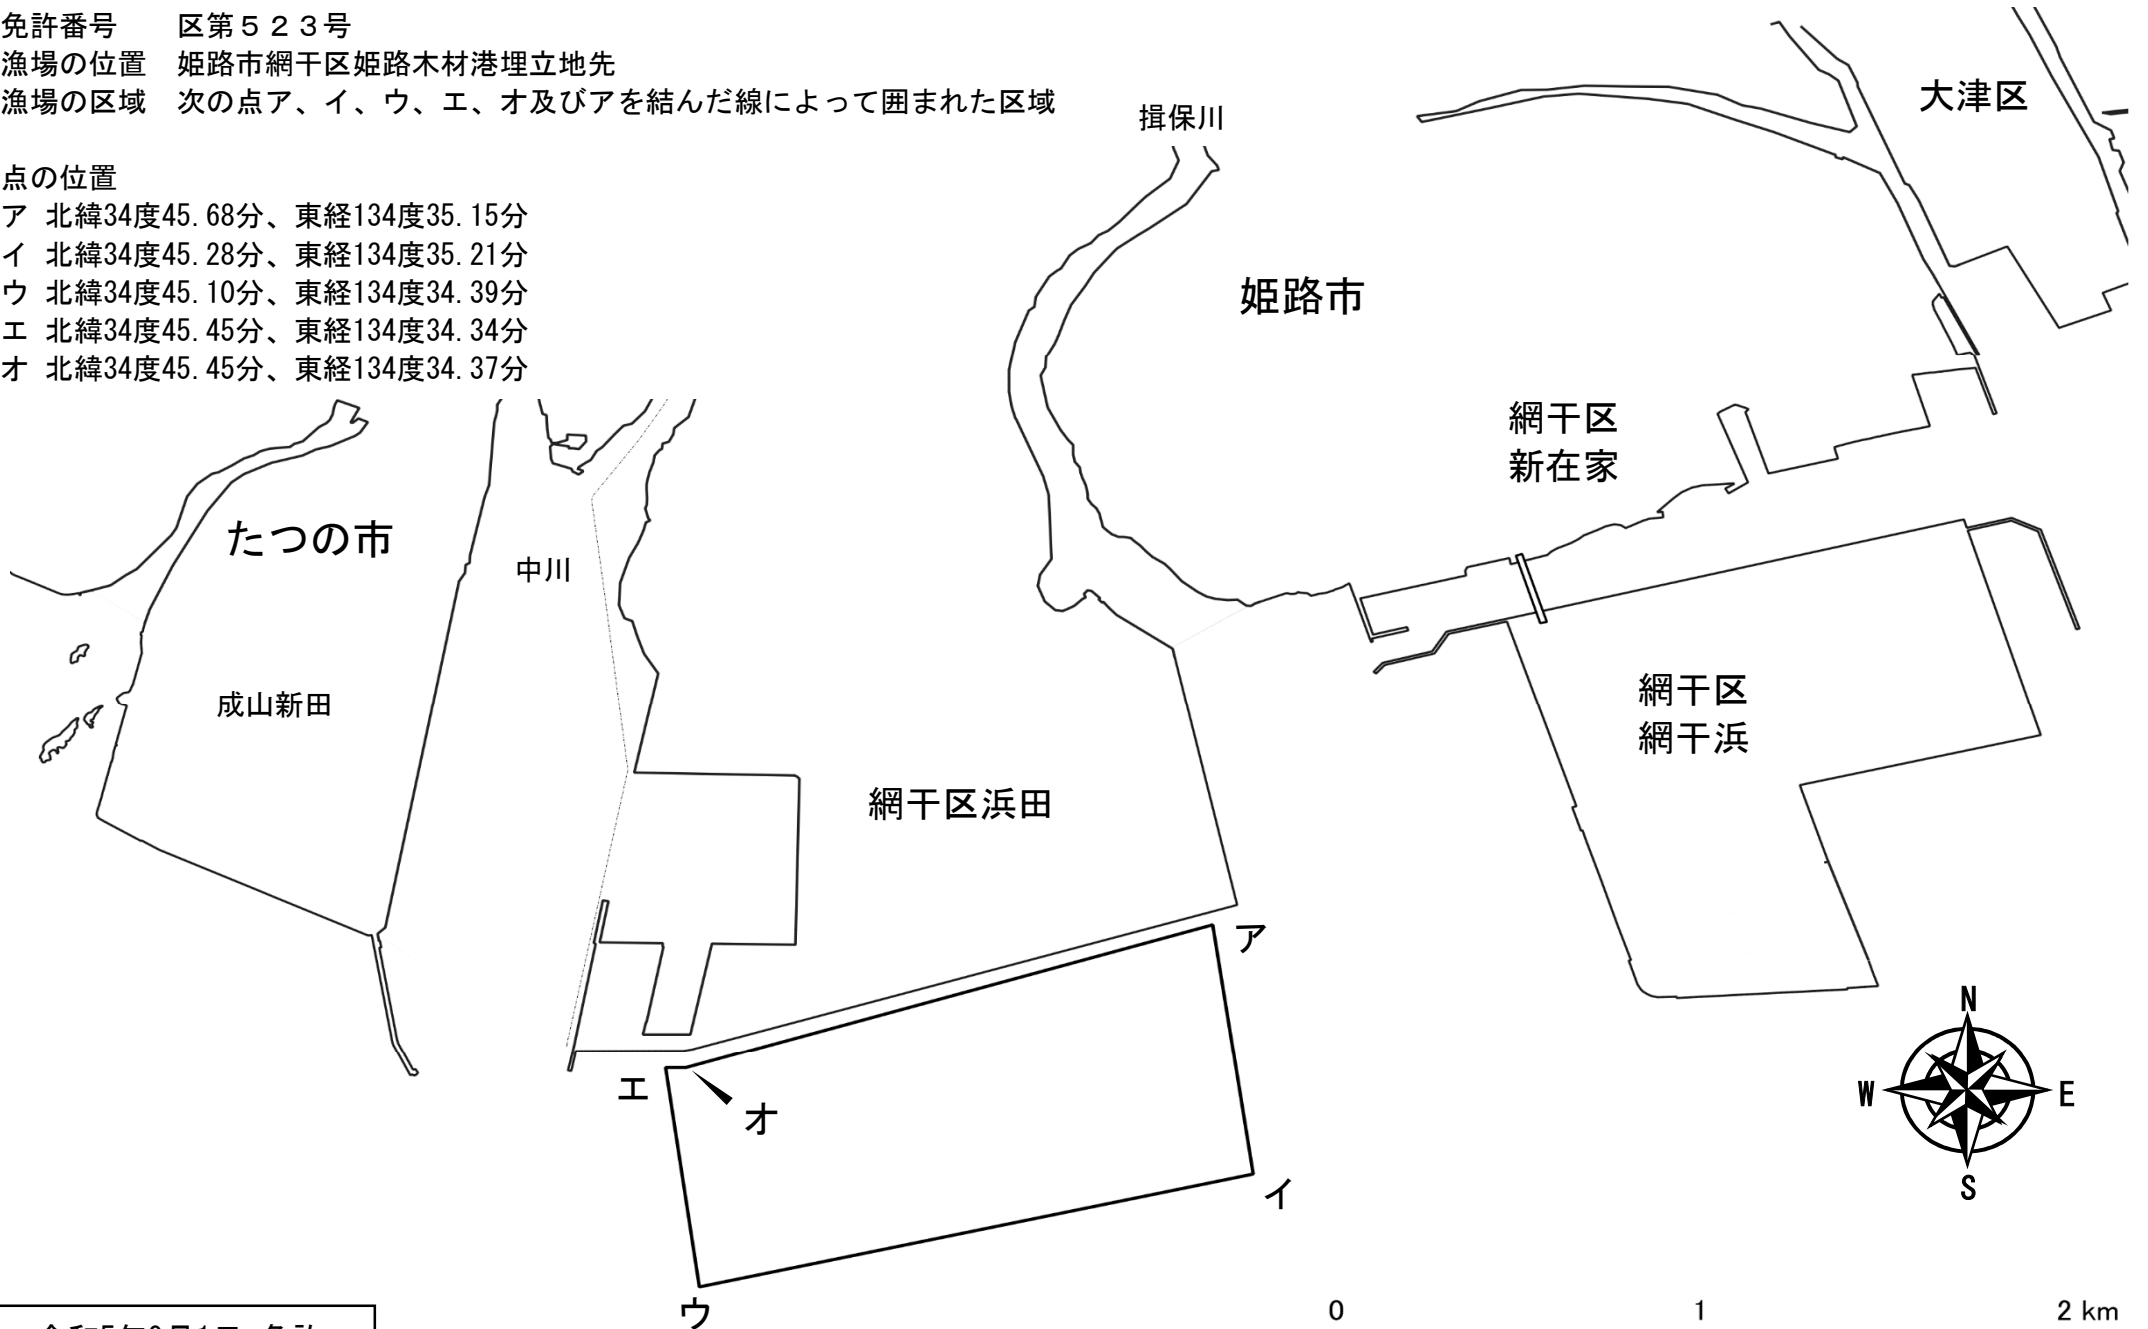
免許番号　　区第５２３号
漁場の位置　姫路市網干区姫路木材港埋立地先
漁場の区域　次の点ア、イ、ウ、エ、オ及びアを結んだ線によって囲まれた区域

点の位置
ア 北緯34度45.68分、東経134度35.15分
イ 北緯34度45.28分、東経134度35.21分
ウ 北緯34度45.10分、東経134度34.39分
エ 北緯34度45.45分、東経134度34.34分
オ 北緯34度45.45分、東経134度34.37分

揖保川
大津区
姫路市
網干区
新在家
たつの市
中川
成山新田
網干区
網干浜
網干区浜田
ア
エ
オ
イ
ウ
N
W
E
S
0
1
2 km
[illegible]